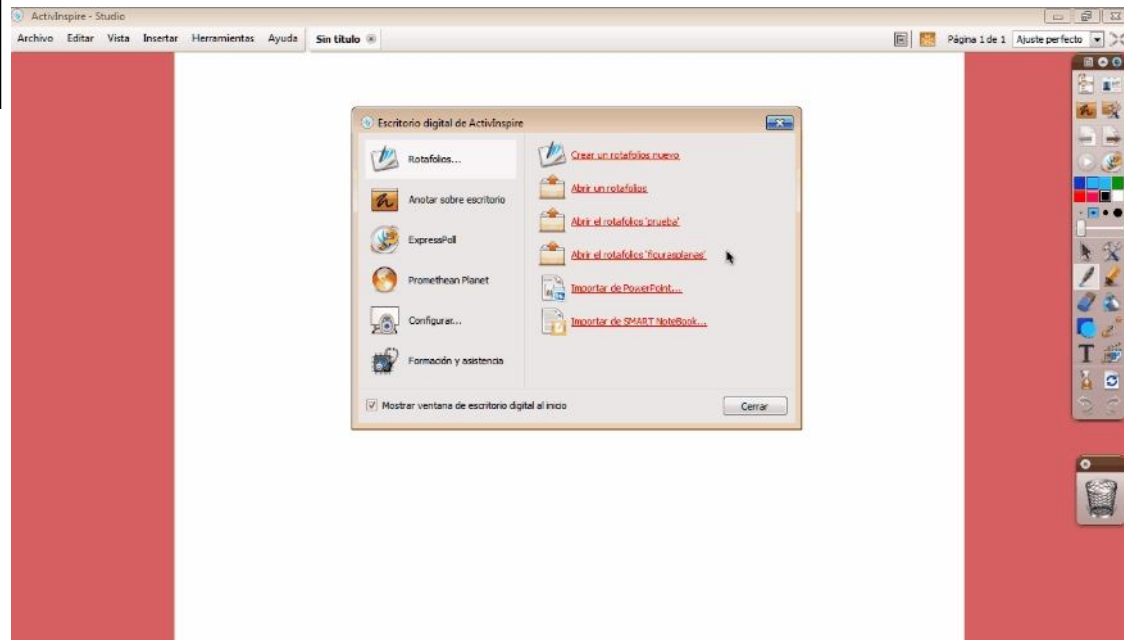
ActivInspire - Studio

Archivo Editar Vista Insertar Herramientas Ayuda Sin título

Página 1 de 1 Ajuste perfecto

Escritorio digital de ActivInspire

Rotafolios...

Anotar sobre escritorio

ExpressPoll

Promethean Planet

Configurar...

Formación y asistencia

Crear un rotafolios nuevo

Abrir un rotafolios

Abrir el rotafolios 'prueba'

Abrir el rotafolios 'figurasplanas'

Importar de PowerPoint...

Importar de SMART NoteBook...

Mostrar ventana de escritorio digital al inicio

Cerrar